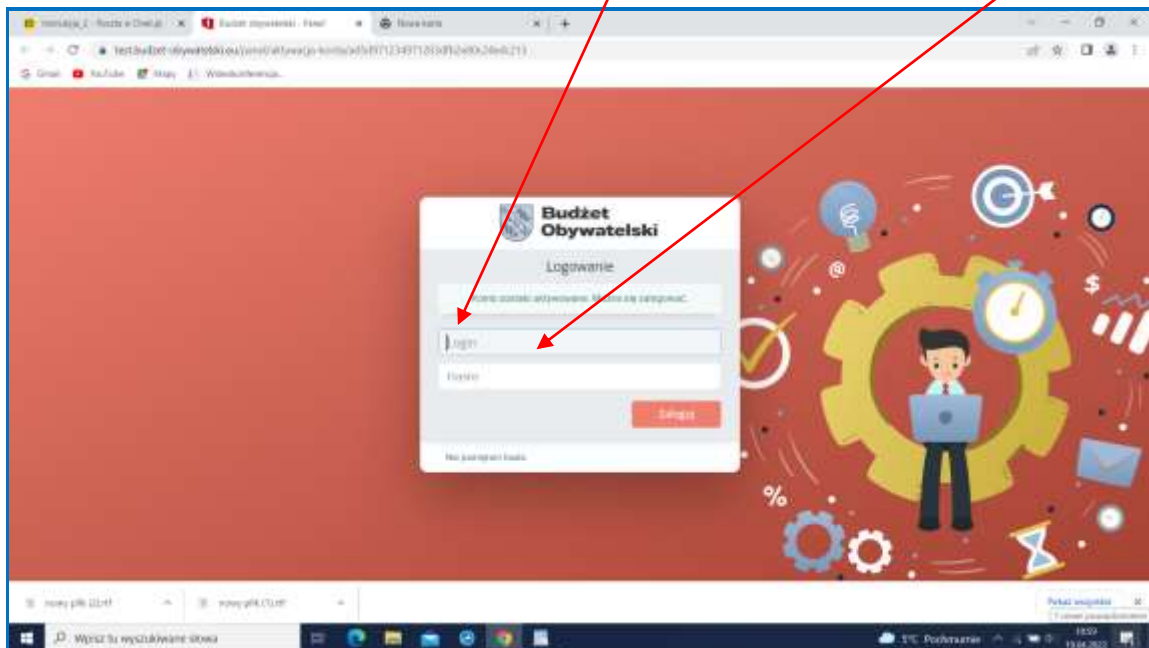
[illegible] × Budżet obywatelski - Panel × Nowa karta × +

test.budzet-obywatelski.eu/panel/aktywacja-konta/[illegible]

Gmail YouTube Mapy Wideokonferencja...

Budżet Obywatelski

Logowanie

Konto zostało aktywowane. Można się zalogować.

Login

Hasło

Zaloguj

Nie pamiętam hasła

%

$

nowy plik (2).rtf

nowy plik (1).rtf

Pokaż wszystkie ×

Wpisz tu wyszukiwane słowa

1°C Podmuchanie

18:59
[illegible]